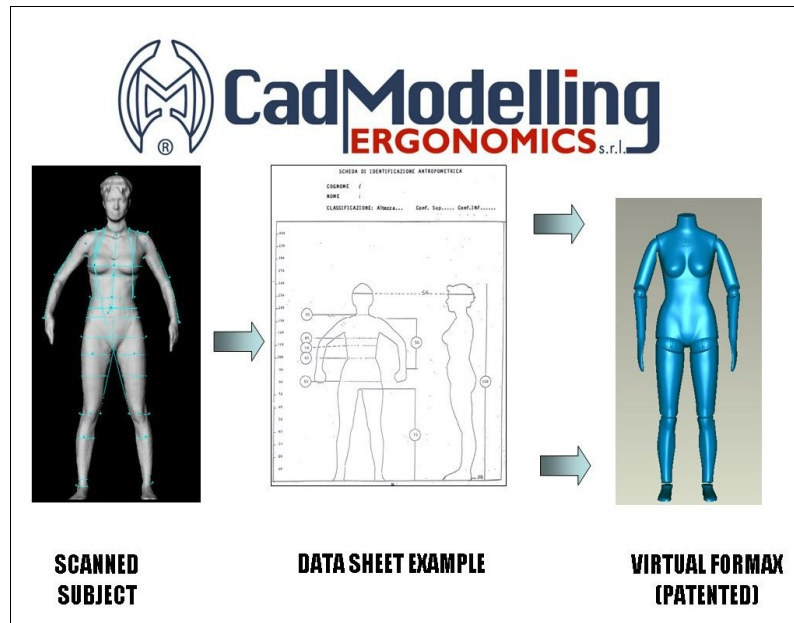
CadModelling
ERGONOMICS s.r.l.

®

SCHEDA DI IDENTIFICAZIONE ANTROPOMETRICA

COGNOME /
NOME :
CLASSIFICAZIONE: Altezza..... Conf. Sup..... Conf.Inf.....

SCANNED SUBJECT

DATA SHEET EXAMPLE

VIRTUAL FORMAX (PATENTED)